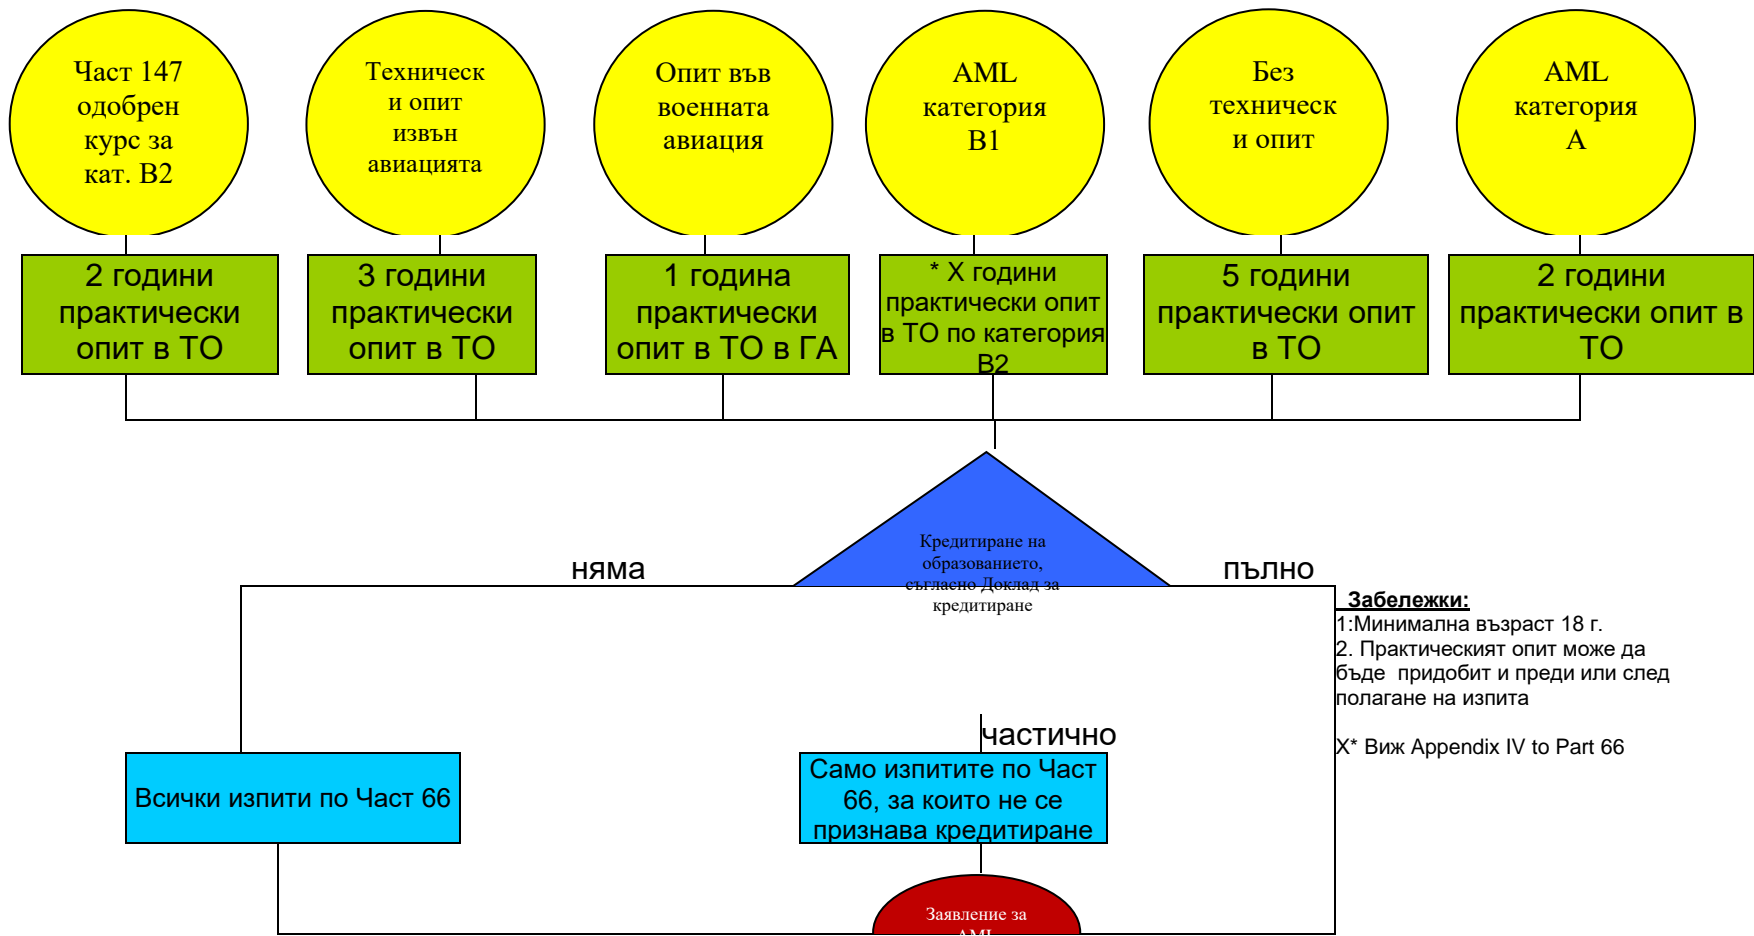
Част 147 одобрен курс за кат. В2

Техническ и опит извън авиацията

Опит във военната авиация

AML категория В1

Без техническ и опит

AML категория А

2 години практически опит в ТО

3 години практически опит в ТО

1 година практически опит в ТО в ГА

* X години практически опит в ТО по категория В2

5 години практически опит в ТО

2 години практически опит в ТО

Кредитиране на образованието, съгласно Доклад за кредитиране

няма

пълно

частично

Всички изпити по Част 66

Само изпитите по Част 66, за които не се признава кредитиране

Заявление за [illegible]

Забележки:
1:Минимална възраст 18 г.
2. Практическият опит може да бъде придобит и преди или след полагане на изпита

X* Виж Appendix IV to Part 66